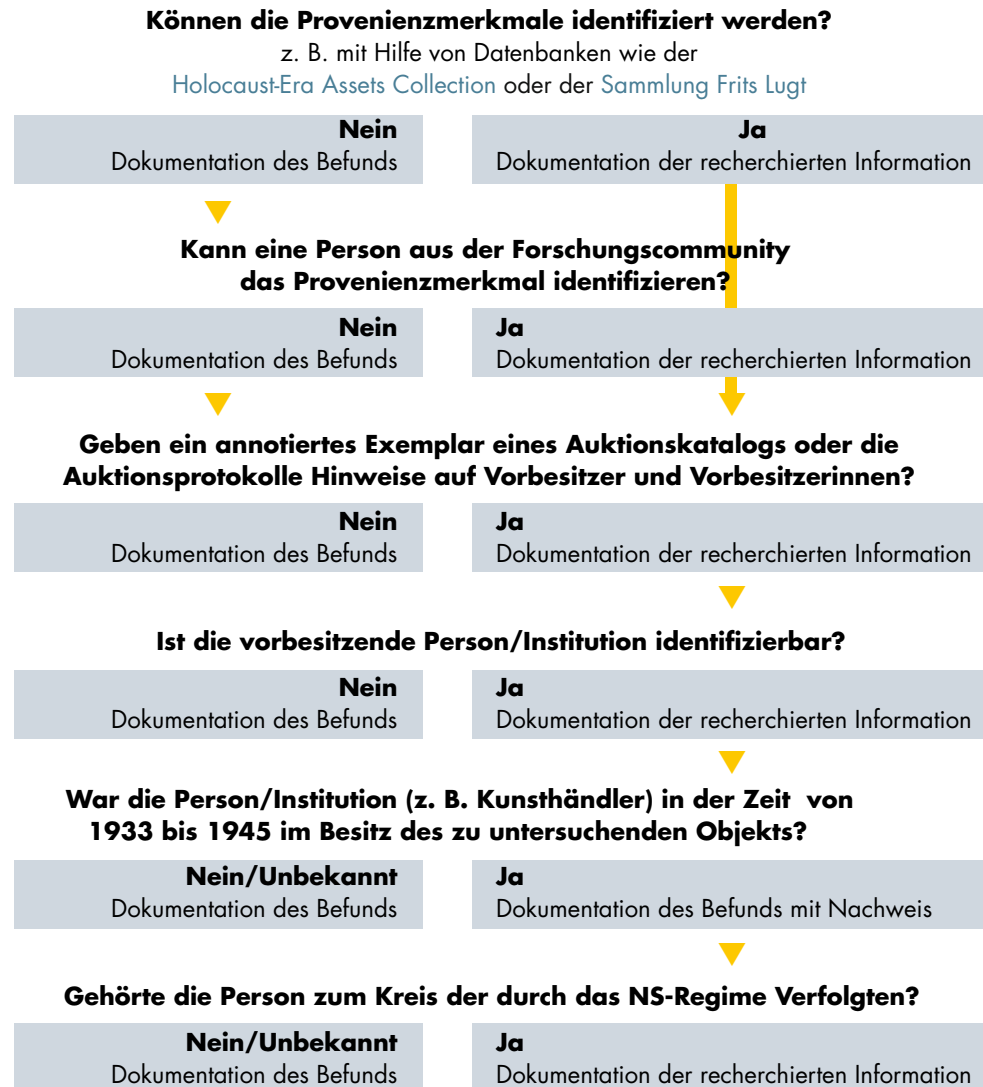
**Können die Provenienzmerkmale identifiziert werden?**
z. B. mit Hilfe von Datenbanken wie der
Holocaust-Era Assets Collection oder der Sammlung Frits Lugt

**Nein**
Dokumentation des Befunds

**Ja**
Dokumentation der recherchierten Information

**Kann eine Person aus der Forschungscommunity das Provenienzmerkmal identifizieren?**

**Nein**
Dokumentation des Befunds

**Ja**
Dokumentation der recherchierten Information

**Geben ein annotiertes Exemplar eines Auktionskatalogs oder die Auktionsprotokolle Hinweise auf Vorbesitzer und Vorbesitzerinnen?**

**Nein**
Dokumentation des Befunds

**Ja**
Dokumentation der recherchierten Information

**Ist die vorbesitzende Person/Institution identifizierbar?**

**Nein**
Dokumentation des Befunds

**Ja**
Dokumentation der recherchierten Information

**War die Person/Institution (z. B. Kunsthändler) in der Zeit von 1933 bis 1945 im Besitz des zu untersuchenden Objekts?**

**Nein/Unbekannt**
Dokumentation des Befunds

**Ja**
Dokumentation des Befunds mit Nachweis

**Gehörte die Person zum Kreis der durch das NS-Regime Verfolgten?**

**Nein/Unbekannt**
Dokumentation des Befunds

**Ja**
Dokumentation der recherchierten Information